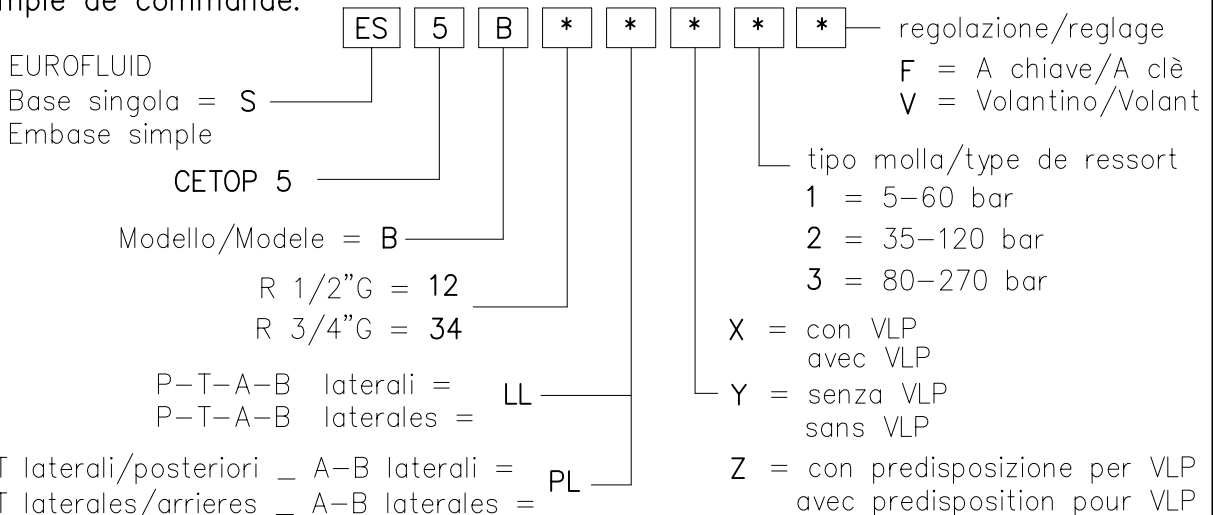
mple de commande.

ES 5 B * * * * *

regolazione/reglage
F = A chiave/A clè
V = Volantino/Volant

EUROFLUID
Base singola = S
Embase simple

CETOP 5

tipo molla/type de ressort
1 = 5–60 bar
2 = 35–120 bar
3 = 80–270 bar

Modello/Modele = B

R 1/2"G = 12
R 3/4"G = 34

X = con VLP
avec VLP

P–T–A–B laterali =
P–T–A–B laterales =
LL

Y = senza VLP
sans VLP

T laterali/posteriori _ A–B laterali =
T laterales/arrieres _ A–B laterales =
PL

Z = con predisposizione per VLP
avec predisposition pour VLP